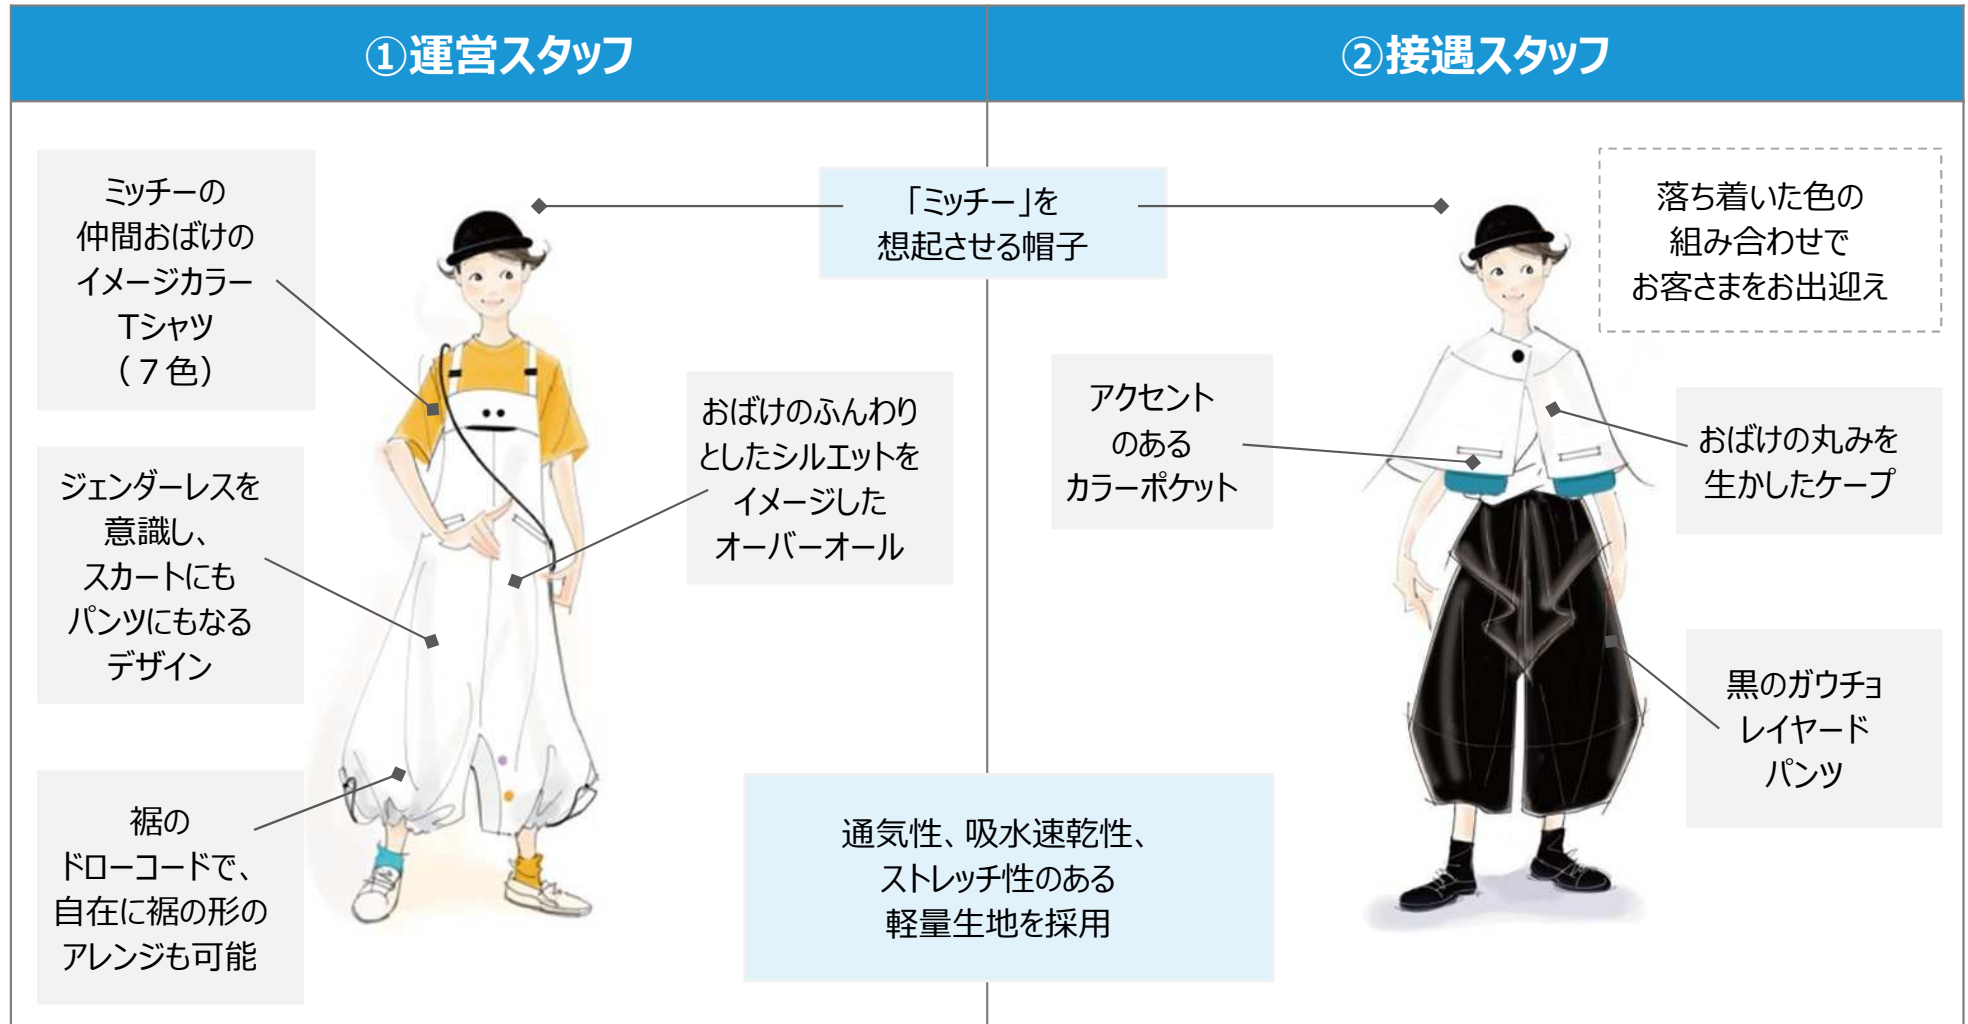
①運営スタッフ

②接遇スタッフ

ミッチーの仲間おばけのイメージカラーTシャツ（７色）

「ミッチー」を想起させる帽子

落ち着いた色の組み合わせでお客さまをお出迎え

アクセントのあるカラーポケット

おばけのふんわりとしたシルエットをイメージしたオーバーオール

おばけの丸みを生かしたケープ

ジェンダーレスを意識し、スカートにもパンツにもなるデザイン

黒のガウチョレイヤードパンツ

裾のドローコードで、自在に裾の形のアレンジも可能

通気性、吸水速乾性、ストレッチ性のある軽量生地を採用